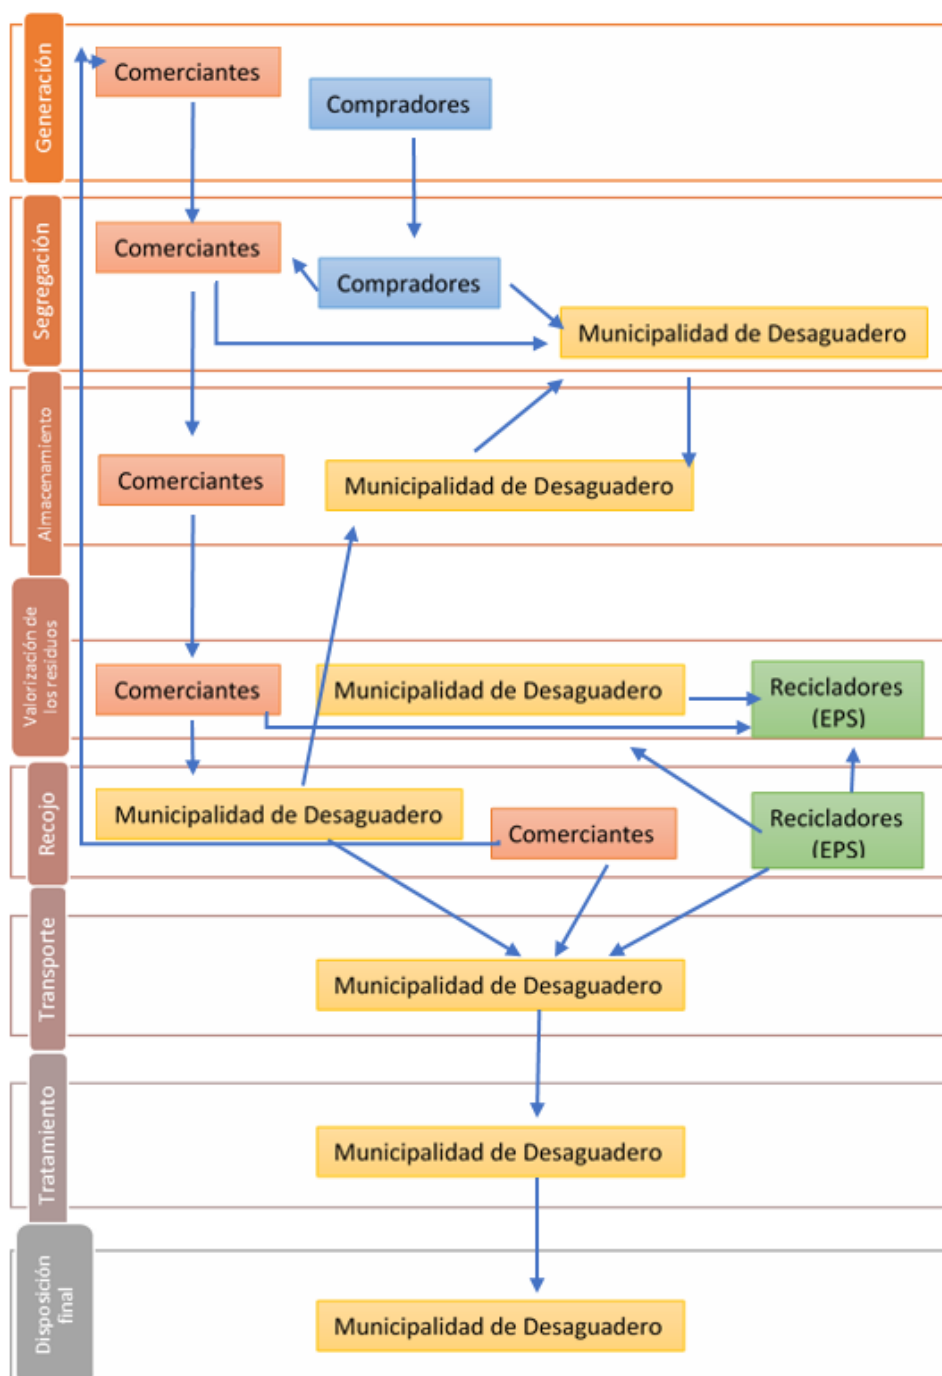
Generación

Comerciantes

Compradores

Segregación

Comerciantes

Compradores

Municipalidad de Desaguadero

Almacenamiento

Comerciantes

Municipalidad de Desaguadero

Valorización de los residuos

Comerciantes

Municipalidad de Desaguadero

Recicladores (EPS)

Recojo

Municipalidad de Desaguadero

Comerciantes

Recicladores (EPS)

Transporte

Municipalidad de Desaguadero

Tratamiento

Municipalidad de Desaguadero

Disposición final

Municipalidad de Desaguadero